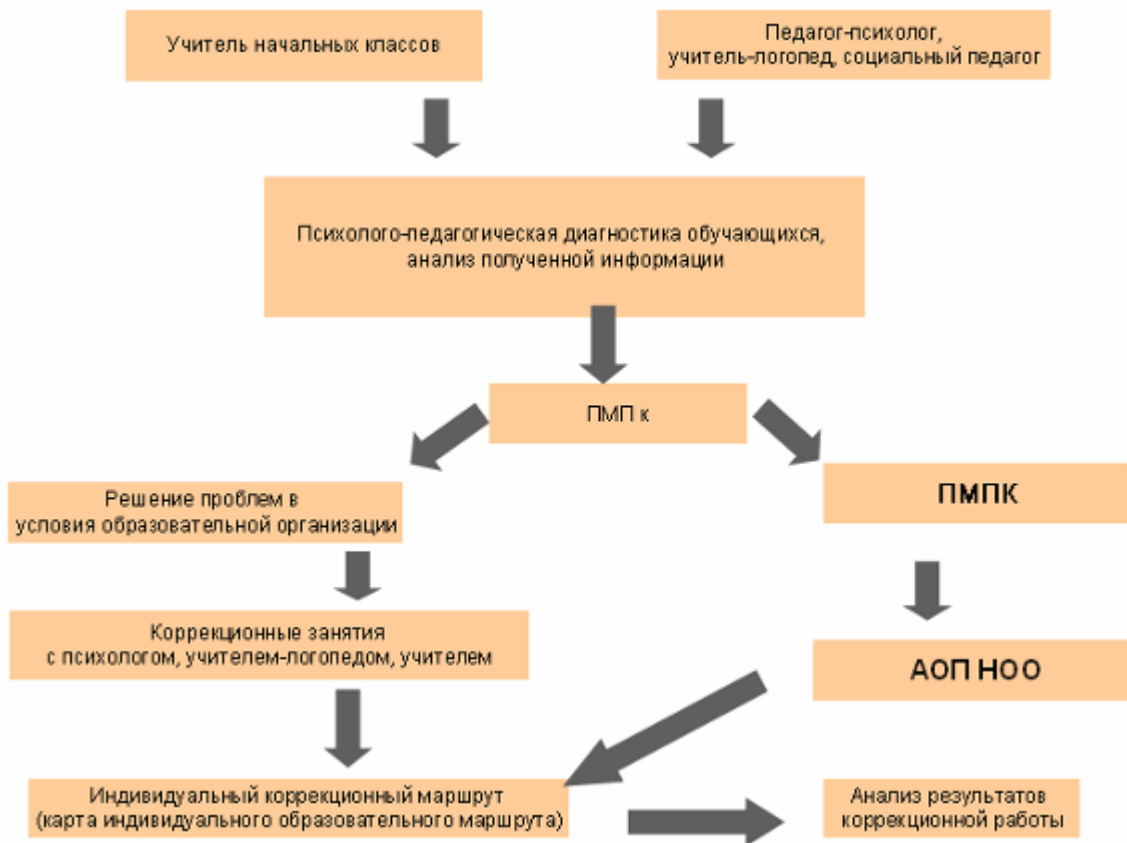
Учитель начальных классов

Педагог-психолог, учитель-логопед, социальный педагог

Психолого-педагогическая диагностика обучающихся, анализ полученной информации

ПМП к

Решение проблем в условия образовательной организации

ПМПК

Коррекционные занятия с психологом, учителем-логопедом, учителем

АОП НОО

Индивидуальный коррекционный маршрут (карта индивидуального образовательного маршрута)

Анализ результатов коррекционной работы